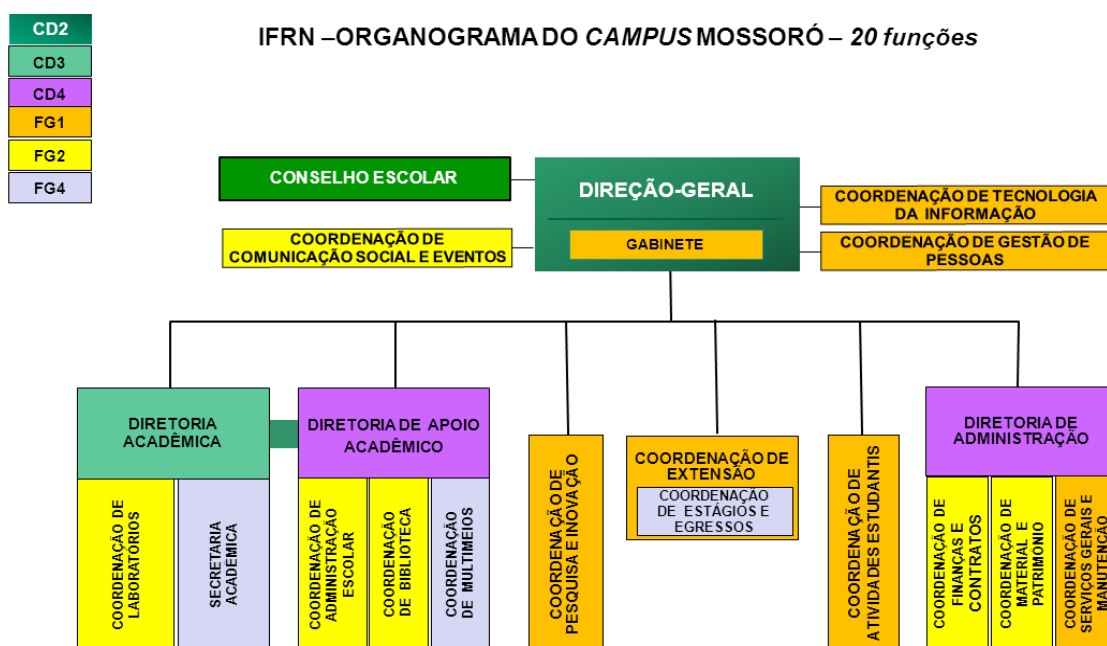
CD2
CD3
CD4
FG1
FG2
FG4

IFRN –ORGANOGRAMA DO *CAMPUS* MOSSORÓ – *20 funções*

CONSELHO ESCOLAR

DIREÇÃO-GERAL

GABINETE

COORDENAÇÃO DE COMUNICAÇÃO SOCIAL E EVENTOS

COORDENAÇÃO DE TECNOLOGIA DA INFORMAÇÃO

COORDENAÇÃO DE GESTÃO DE PESSOAS

DIRETORIA ACADÊMICA

COORDENAÇÃO DE LABORATÓRIOS

SECRETARIA ACADÊMICA

DIRETORIA DE APOIO ACADÊMICO

COORDENAÇÃO DE ADMINISTRAÇÃO ESCOLAR

COORDENAÇÃO DE BIBLIOTECA

COORDENAÇÃO DE MULTIMEIOS

COORDENAÇÃO DE PESQUISA E INOVAÇÃO

COORDENAÇÃO DE EXTENSÃO

COORDENAÇÃO DE ESTÁGIOS E EGRESSOS

COORDENAÇÃO DE ATIVIDADES ESTUDANTIS

DIRETORIA DE ADMINISTRAÇÃO

COORDENAÇÃO DE FINANÇAS E CONTRATOS

COORDENAÇÃO DE MATERIAL E PATRIMÔNIO

COORDENAÇÃO DE SERVIÇOS GERAIS E MANUTENÇÃO